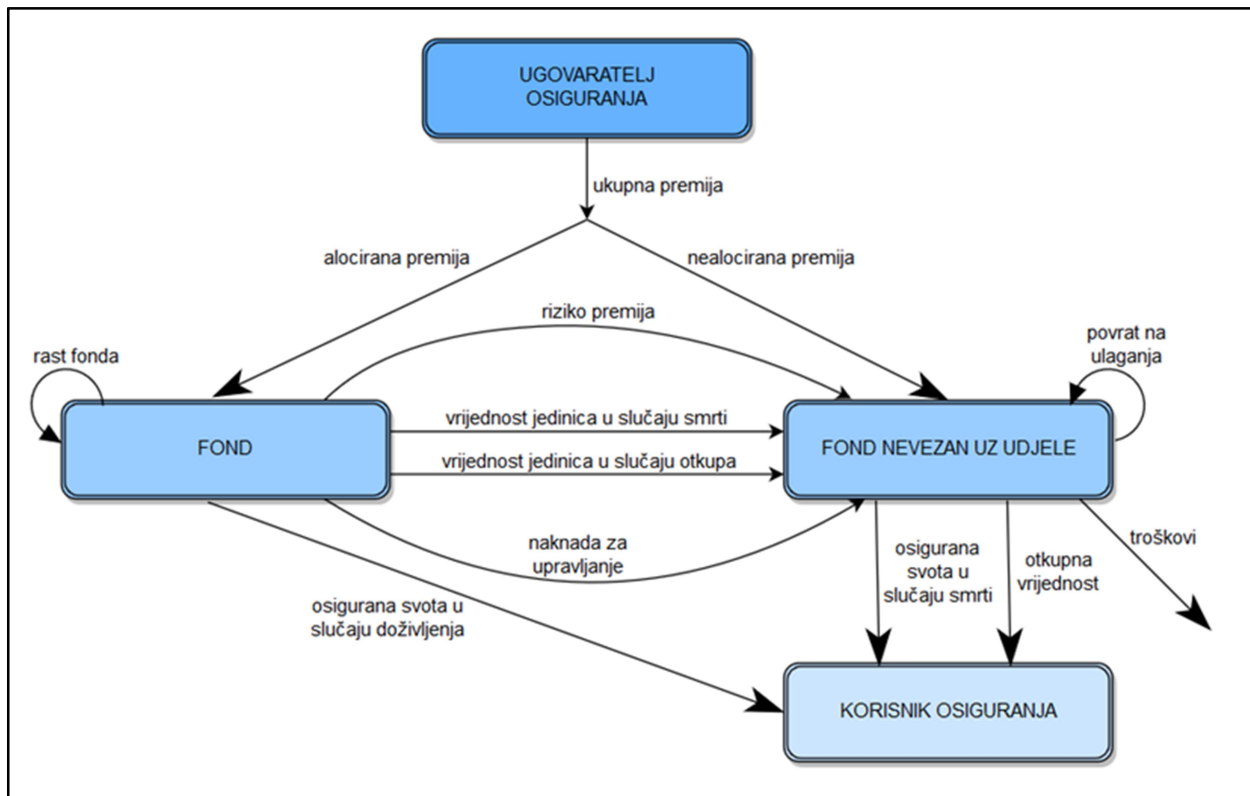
UGOVARATELJ OSIGURANJA

ukupna premija

alocirana premija

nealocirana premija

riziko premija

rast fonda

povrat na ulaganja

FOND

vrijednost jedinica u slučaju smrti

vrijednost jedinica u slučaju otkupa

FOND NEVEZAN UZ UDJELE

naknada za upravljanje

osigurana svota u slučaju smrti

otkupna vrijednost

troškovi

osigurana svota u slučaju doživljenja

KORISNIK OSIGURANJA